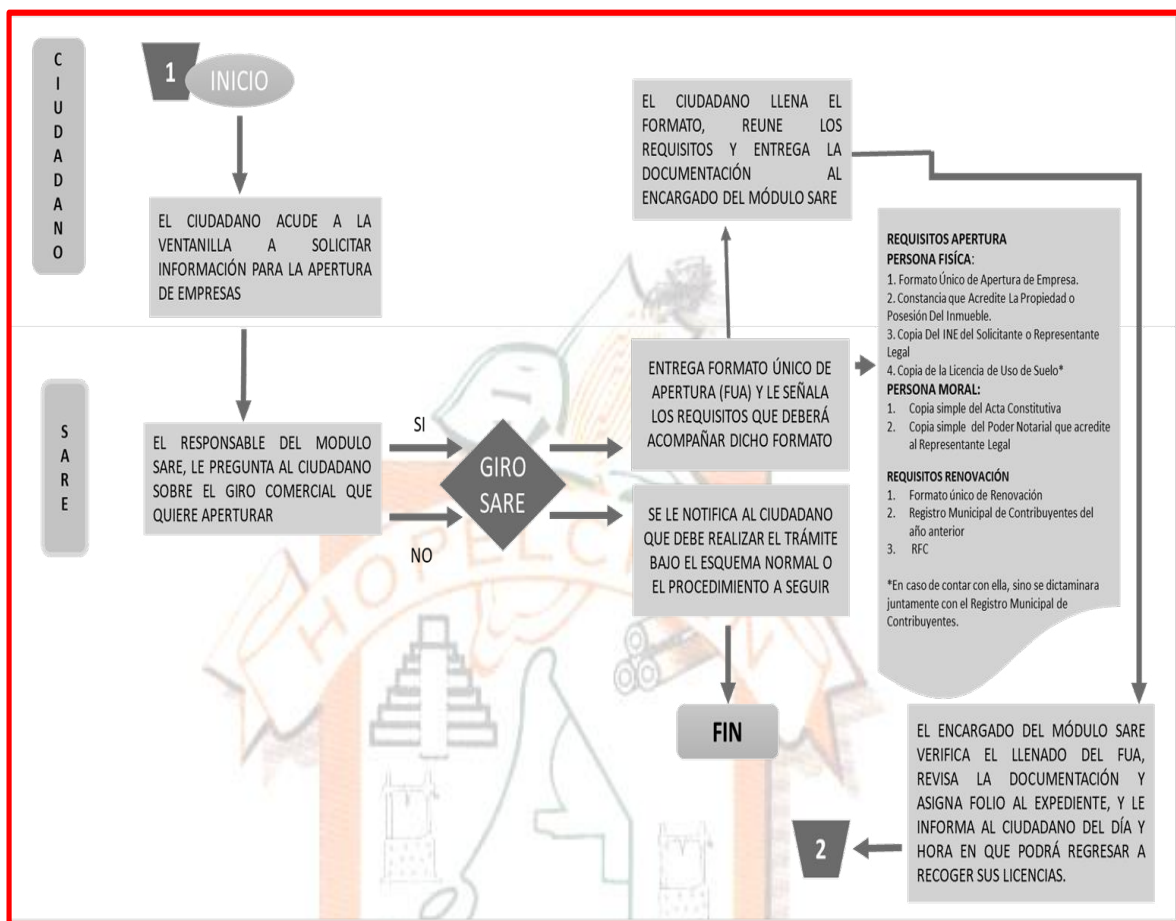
CIUDADANO

1 INICIO

EL CIUDADANO ACUDE A LA VENTANILLA A SOLICITAR INFORMACIÓN PARA LA APERTURA DE EMPRESAS

EL CIUDADANO LLENA EL FORMATO, REUNE LOS REQUISITOS Y ENTREGA LA DOCUMENTACIÓN AL ENCARGADO DEL MÓDULO SARE

SARE

EL RESPONSABLE DEL MODULO SARE, LE PREGUNTA AL CIUDADANO SOBRE EL GIRO COMERCIAL QUE QUIERE APERTURAR

SI

NO

GIRO SARE

ENTREGA FORMATO ÚNICO DE APERTURA (FUA) Y LE SEÑALA LOS REQUISITOS QUE DEBERÁ ACOMPAÑAR DICHO FORMATO

SE LE NOTIFICA AL CIUDADANO QUE DEBE REALIZAR EL TRÁMITE BAJO EL ESQUEMA NORMAL O EL PROCEDIMIENTO A SEGUIR

REQUISITOS APERTURA
PERSONA FÍSICA:
1. Formato Único de Apertura de Empresa.
2. Constancia que Acredite La Propiedad o Posesión Del Inmueble.
3. Copia Del INE del Solicitante o Representante Legal
4. Copia de la Licencia de Uso de Suelo*
PERSONA MORAL:
1. Copia simple del Acta Constitutiva
2. Copia simple del Poder Notarial que acredite al Representante Legal

REQUISITOS RENOVACIÓN
1. Formato único de Renovación
2. Registro Municipal de Contribuyentes del año anterior
3. RFC

*En caso de contar con ella, sino se dictaminara juntamente con el Registro Municipal de Contribuyentes.

FIN

EL ENCARGADO DEL MÓDULO SARE VERIFICA EL LLENADO DEL FUA, REVISA LA DOCUMENTACIÓN Y ASIGNA FOLIO AL EXPEDIENTE, Y LE INFORMA AL CIUDADANO DEL DÍA Y HORA EN QUE PODRÁ REGRESAR A RECOGER SUS LICENCIAS.

2

HOPELCHÉN